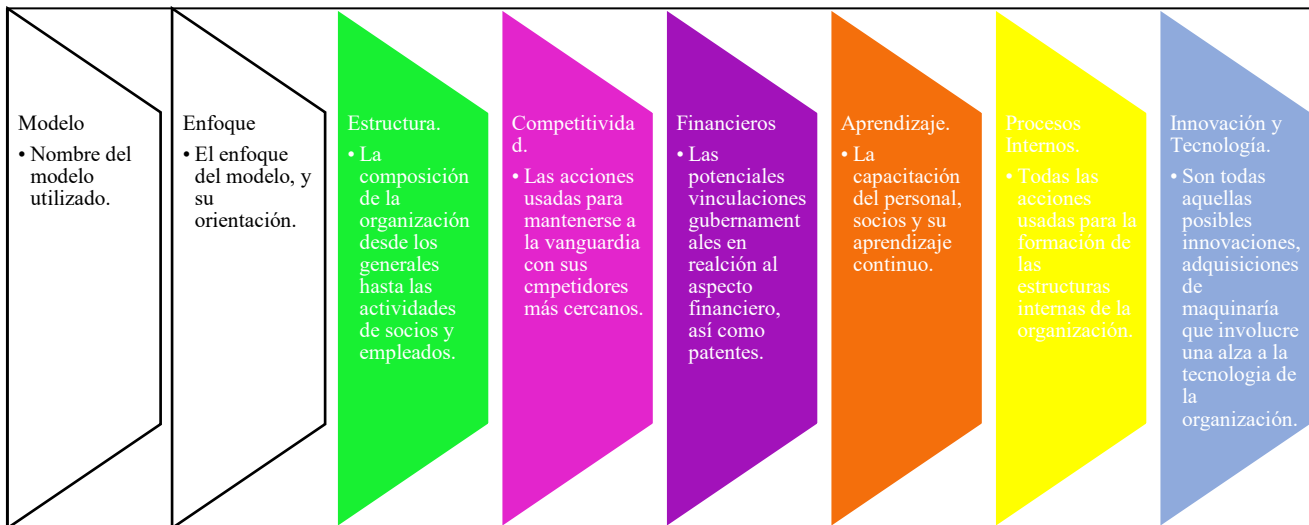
Modelo
• Nombre del modelo utilizado.

Enfoque
• El enfoque del modelo, y su orientación.

Estructura.
• La composición de la organización desde los generales hasta las actividades de socios y empleados.

Competitividad.
• Las acciones usadas para mantenerse a la vanguardia con sus cmpetidores más cercanos.

Financieros
• Las potenciales vinculaciones gubernamentales en realción al aspecto financiero, así como patentes.

Aprendizaje.
• La capacitación del personal, socios y su aprendizaje continuo.

Procesos Internos.
• Todas las acciones usadas para la formación de las estructuras internas de la organización.

Innovación y Tecnología.
• Son todas aquellas posibles innovaciones, adquisiciones de maquinaría que involucre una alza a la tecnologia de la organización.